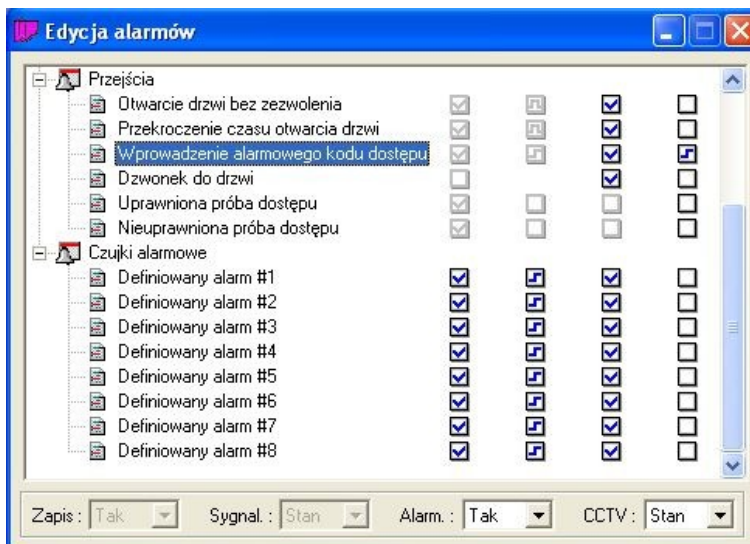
Edycja alarmów

Przejścia
Otwarcie drzwi bez zezwolenia
Przekroczenie czasu otwarcia drzwi
Wprowadzenie alarmowego kodu dostępu
Dzwonek do drzwi
Uprawniona próba dostępu
Nieuprawniona próba dostępu
Czujki alarmowe
Definiowany alarm #1
Definiowany alarm #2
Definiowany alarm #3
Definiowany alarm #4
Definiowany alarm #5
Definiowany alarm #6
Definiowany alarm #7
Definiowany alarm #8

Zapis : Tak
Sygnal. : Stan
Alarm. : Tak
CCTV : Stan